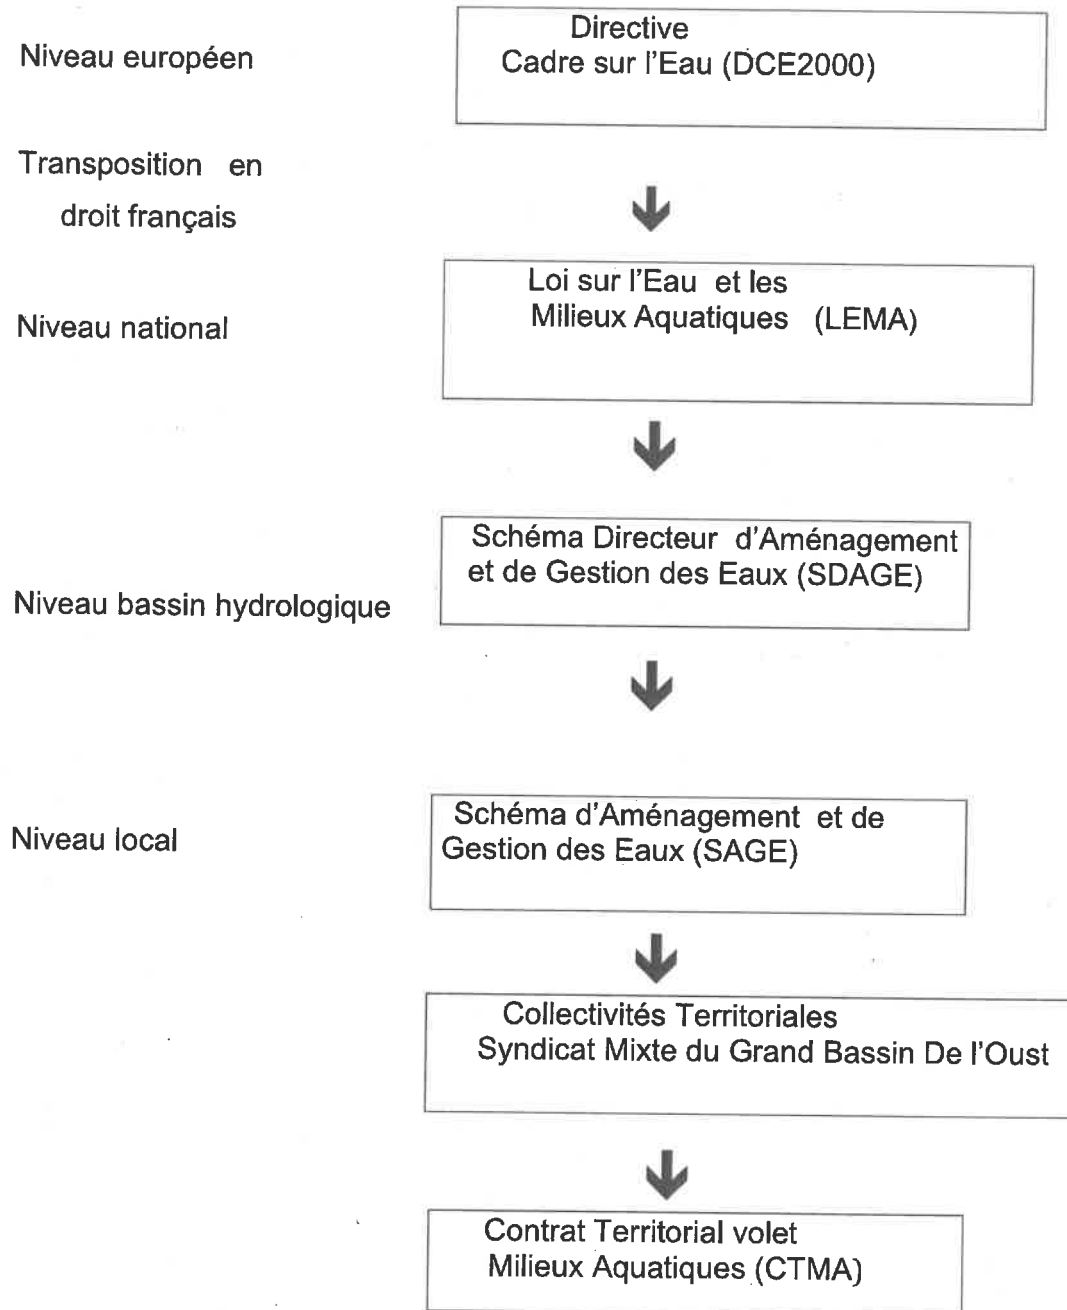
Niveau européen

Directive
Cadre sur l'Eau (DCE2000)

Transposition en droit français

Niveau national

Loi sur l'Eau et les Milieux Aquatiques (LEMA)

Schéma Directeur d'Aménagement et de Gestion des Eaux (SDAGE)

Niveau bassin hydrologique

Niveau local

Schéma d'Aménagement et de Gestion des Eaux (SAGE)

Collectivités Territoriales
Syndicat Mixte du Grand Bassin De l'Oust

Contrat Territorial volet Milieux Aquatiques (CTMA)